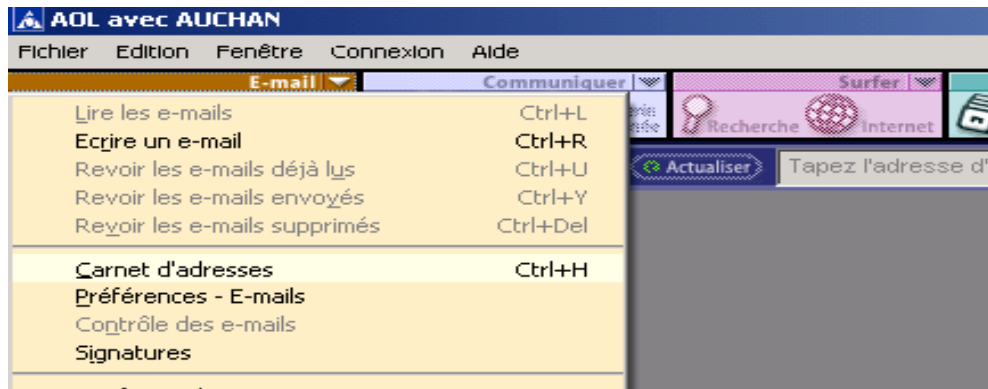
AOL avec AUCHAN

Fichier Edition Fenêtre Connexion Aide

E-mail Communiquer Surfer

Lire les e-mails Ctrl+L
Ecrire un e-mail Ctrl+R
Revoir les e-mails déjà lus Ctrl+U
Revoir les e-mails envoyés Ctrl+Y
Revoir les e-mails supprimés Ctrl+Del

Carnet d'adresses Ctrl+H
Préférences - E-mails
Contrôle des e-mails
Signatures

Recherche Internet

Actualiser Tapez l'adresse d'